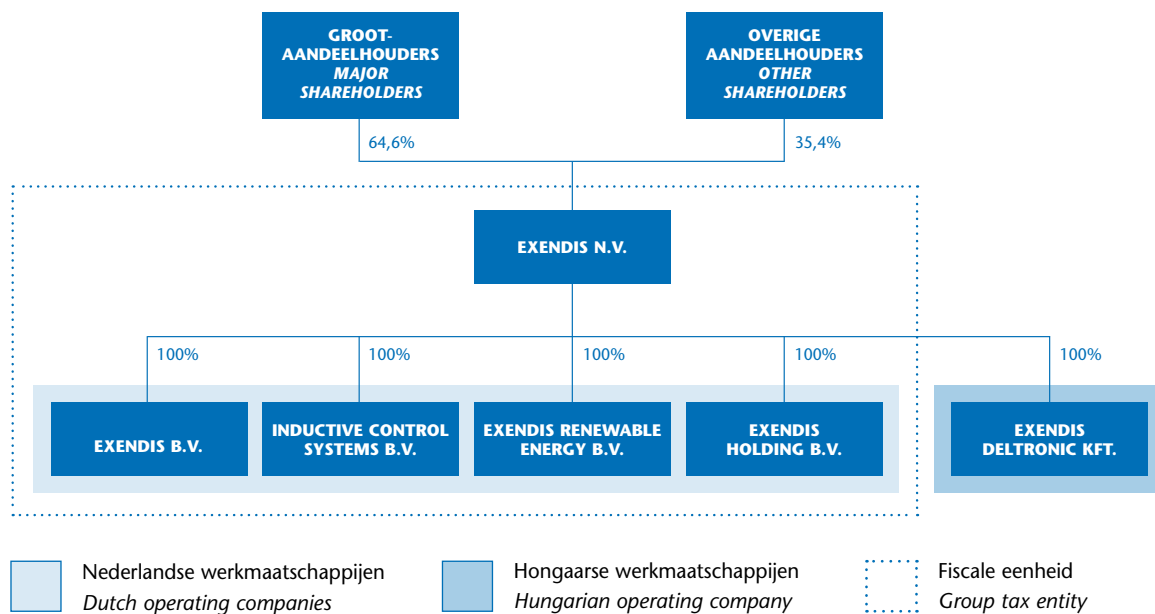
GROOT-AANDEELHOUDERS
*MAJOR SHAREHOLDERS*

OVERIGE AANDEELHOUDERS
*OTHER SHAREHOLDERS*

64,6%

35,4%

EXENDIS N.V.

100%

100%

100%

100%

100%

EXENDIS B.V.

INDUCTIVE CONTROL SYSTEMS B.V.

EXENDIS RENEWABLE ENERGY B.V.

EXENDIS HOLDING B.V.

EXENDIS DELTRONIC KFT.

Nederlandse werkmaatschappijen
*Dutch operating companies*

Hongaarse werkmaatschappijen
*Hungarian operating company*

Fiscale eenheid
*Group tax entity*